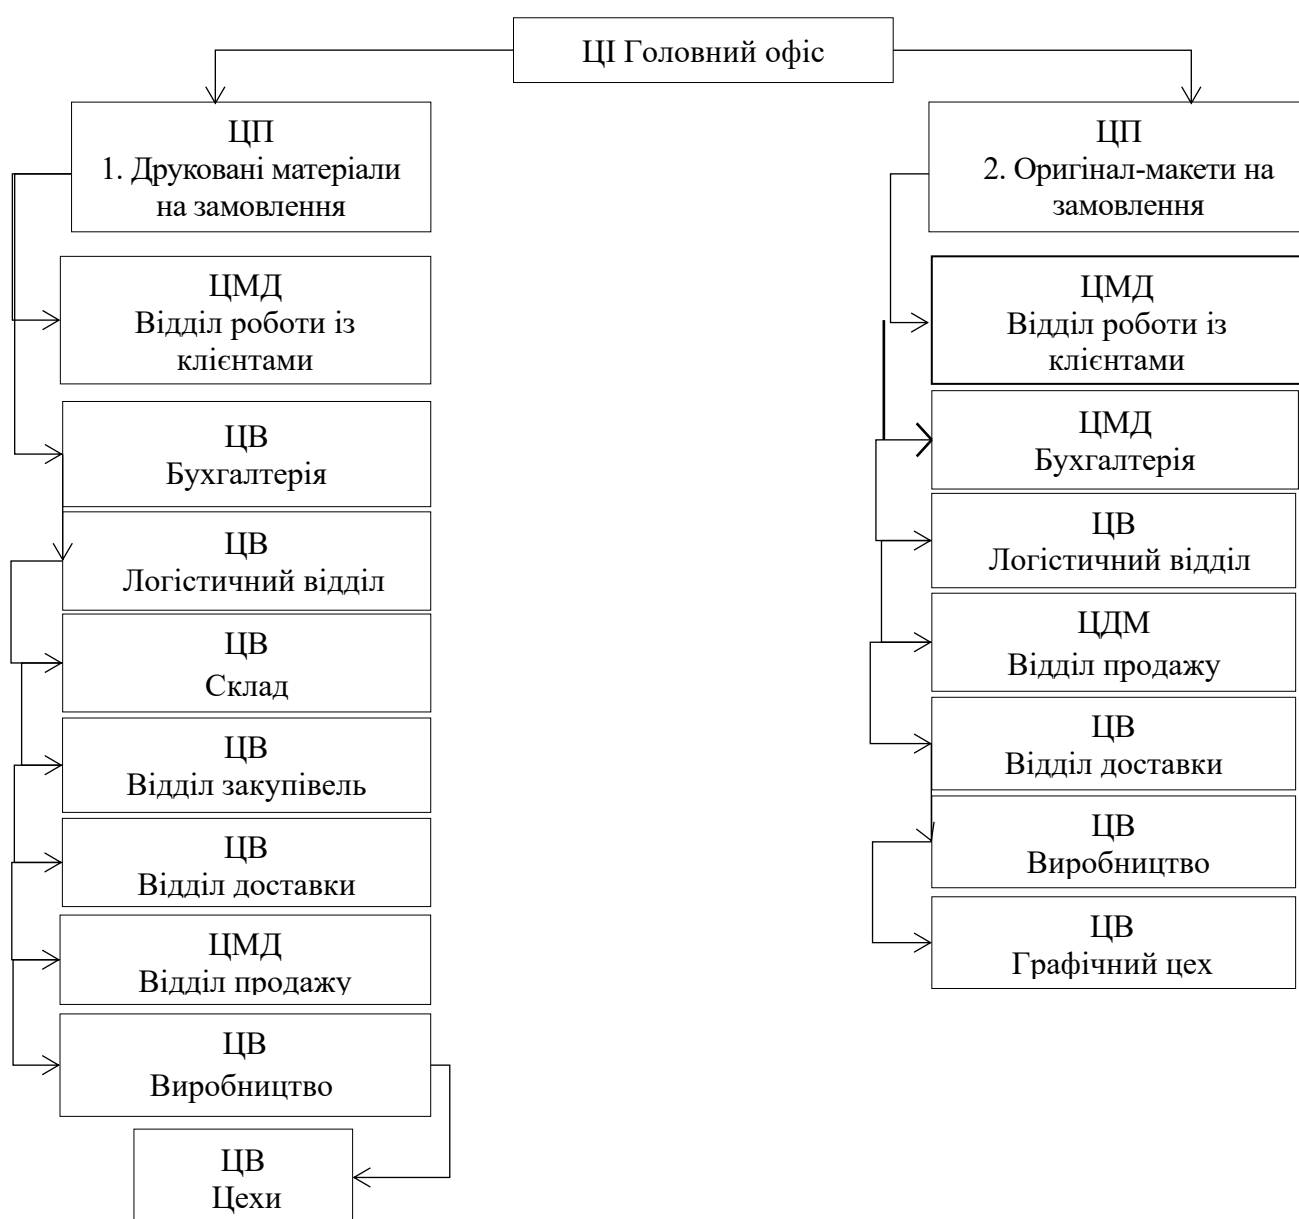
ЦІ Головний офіс

ЦП
1. Друковані матеріали на замовлення

ЦМД
Відділ роботи із клієнтами

ЦВ
Бухгалтерія

ЦВ
Логістичний відділ

ЦВ
Склад

ЦВ
Відділ закупівель

ЦВ
Відділ доставки

ЦМД
Відділ продажу

ЦВ
Виробництво

ЦВ
Цехи

ЦП
2. Оригінал-макети на замовлення

ЦМД
Відділ роботи із клієнтами

ЦМД
Бухгалтерія

ЦВ
Логістичний відділ

ЦДМ
Відділ продажу

ЦВ
Відділ доставки

ЦВ
Виробництво

ЦВ
Графічний цех